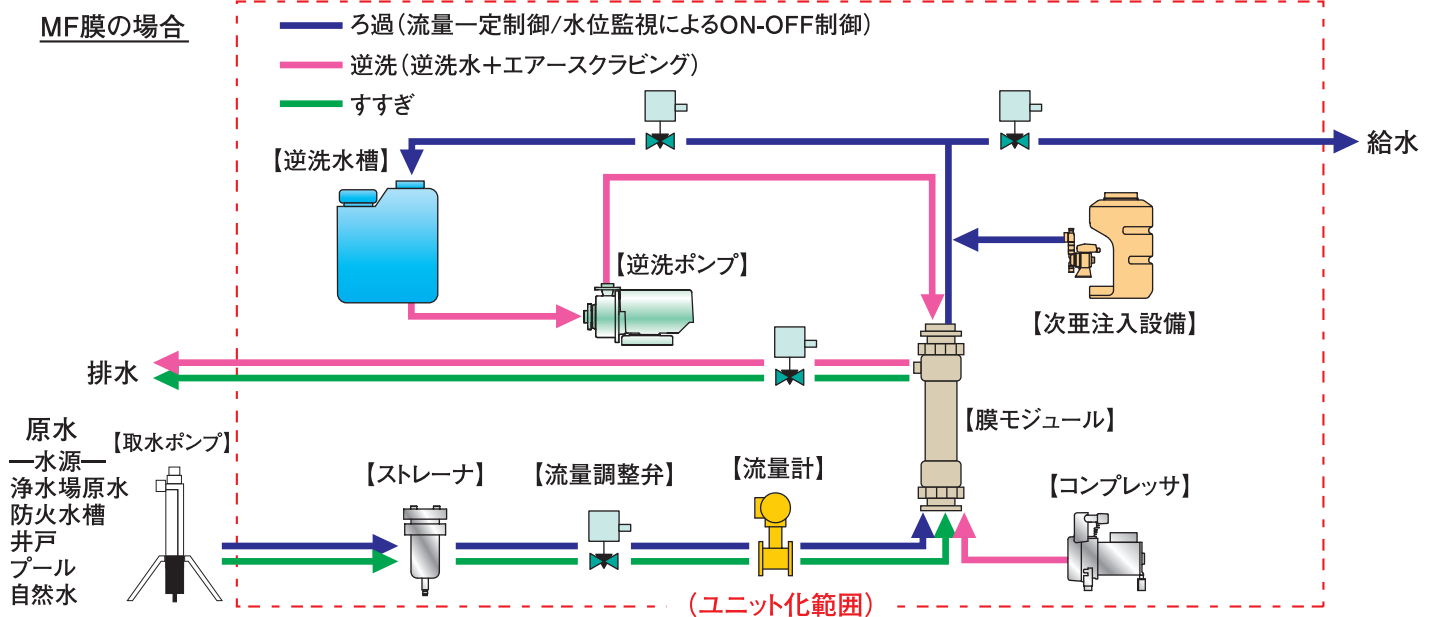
MF膜の場合

ろ過（流量一定制御/水位監視によるON-OFF制御）
逆洗（逆洗水＋エアースクラビング）
すすぎ

給水

【逆洗水槽】

【逆洗ポンプ】

【次亜注入設備】

排水

【膜モジュール】

原水
ー水源ー
浄水場原水
防火水槽
井戸
プール
自然水

【取水ポンプ】

【ストレーナ】

【流量調整弁】

【流量計】

【コンプレッサ】

（ユニット化範囲）